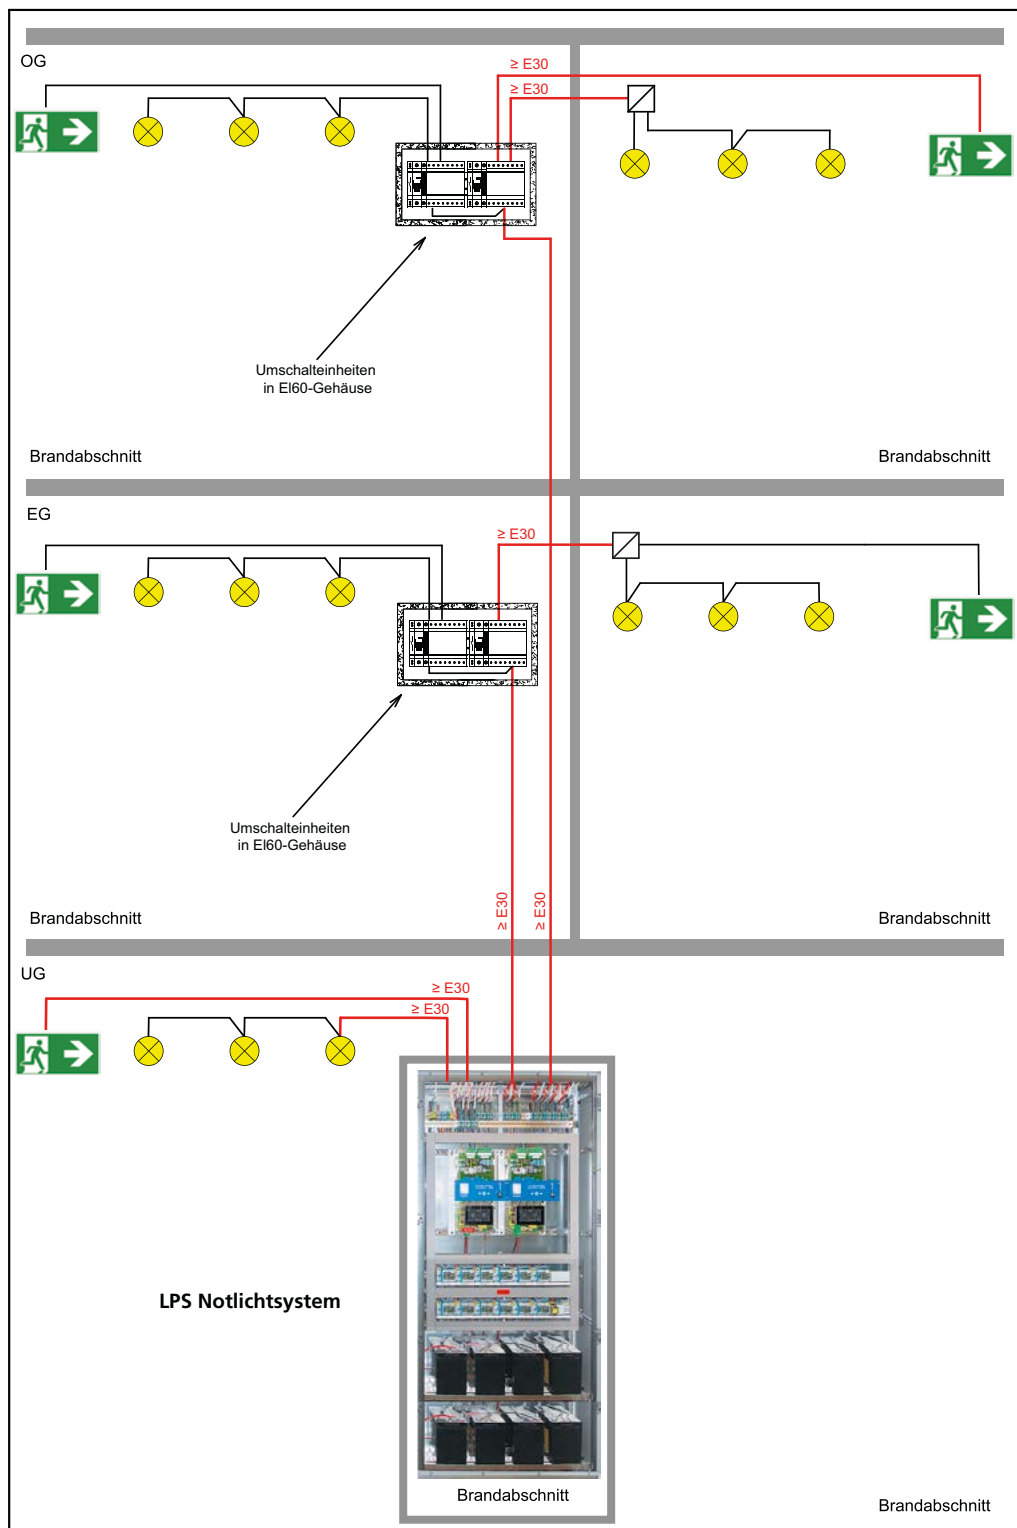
OG

≥ E30

≥ E30

Umschalteinheiten in EI60-Gehäuse

Brandabschnitt

Brandabschnitt

EG

≥ E30

Umschalteinheiten in EI60-Gehäuse

Brandabschnitt

≥ E30

≥ E30

Brandabschnitt

UG

≥ E30

≥ E30

LPS Notlichtsystem

Brandabschnitt

Brandabschnitt